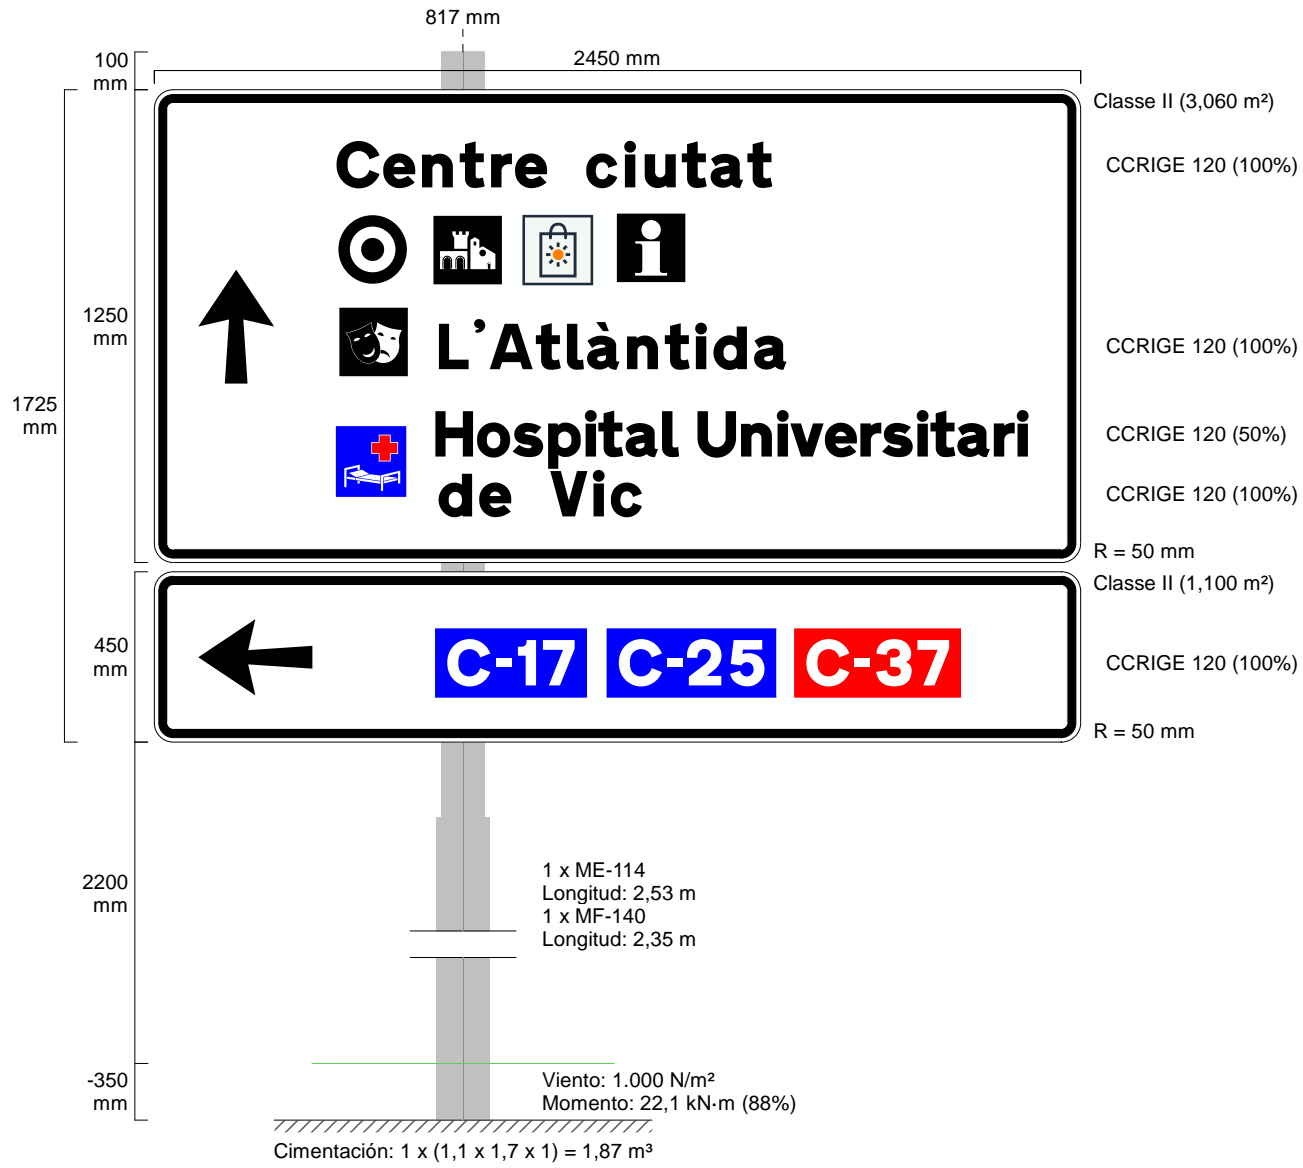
817 mm

100 mm

2450 mm

Classe II (3,060 m²)

Centre ciutat

CCRIGE 120 (100%)

1250 mm

1725 mm

L'Atlàntida

CCRIGE 120 (100%)

Hospital Universitari de Vic

CCRIGE 120 (50%)

CCRIGE 120 (100%)

R = 50 mm

Classe II (1,100 m²)

450 mm

C-17 C-25 C-37

CCRIGE 120 (100%)

R = 50 mm

2200 mm

1 x ME-114
Longitud: 2,53 m
1 x MF-140
Longitud: 2,35 m

-350 mm

Viento: 1.000 N/m²
Momento: 22,1 kN·m (88%)

Cimentación: 1 x (1,1 x 1,7 x 1) = 1,87 m³